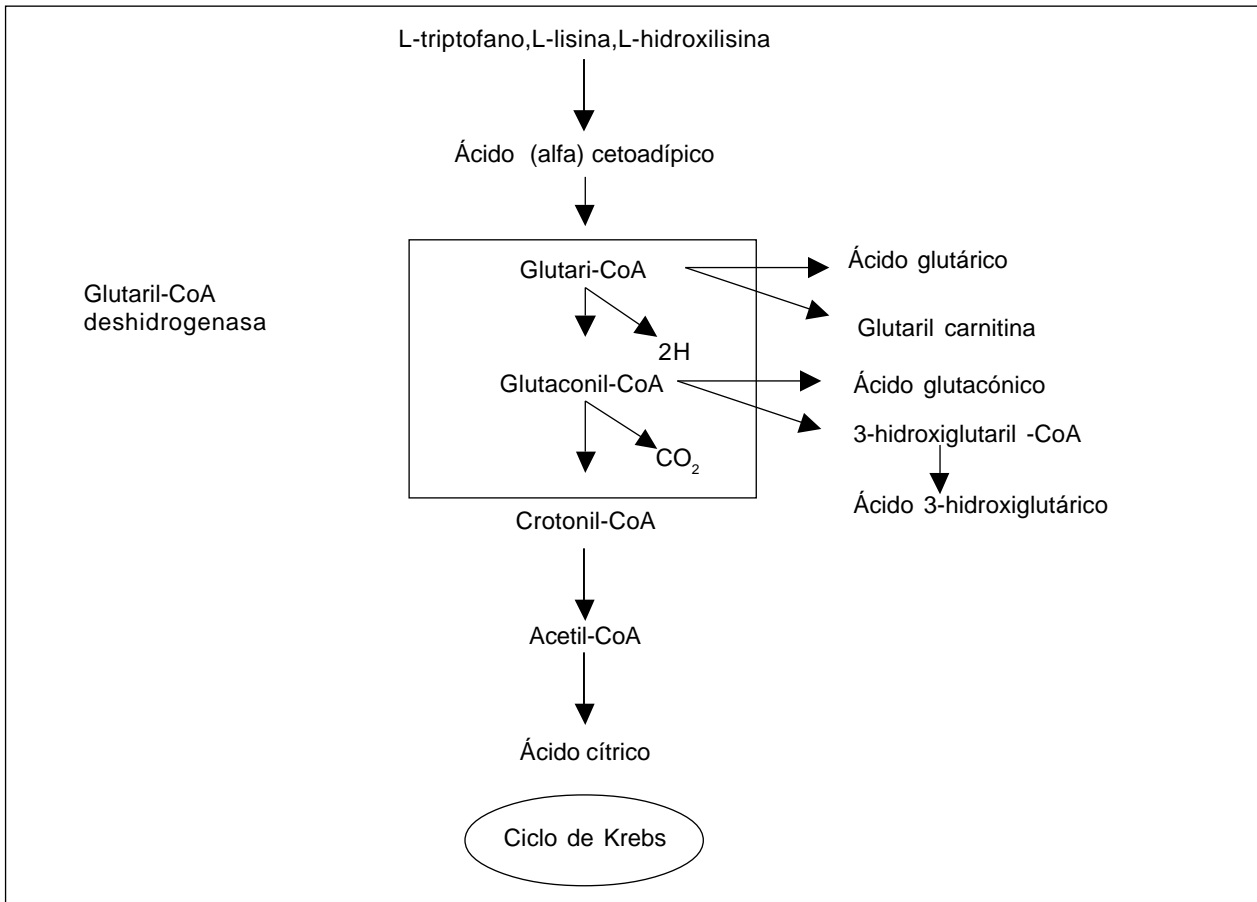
L-triptofano,L-lisina,L-hidroxilisina

Ácido (alfa) cetoadípico

Glutaril-CoA deshidrogenasa

Glutari-CoA

Ácido glutárico

Glutaril carnitina

2H

Glutaconil-CoA

Ácido glutacónico

3-hidroxiglutaril -CoA

$CO_2$

Ácido 3-hidroxiglutárico

Crotonil-CoA

Acetil-CoA

Ácido cítrico

Ciclo de Krebs